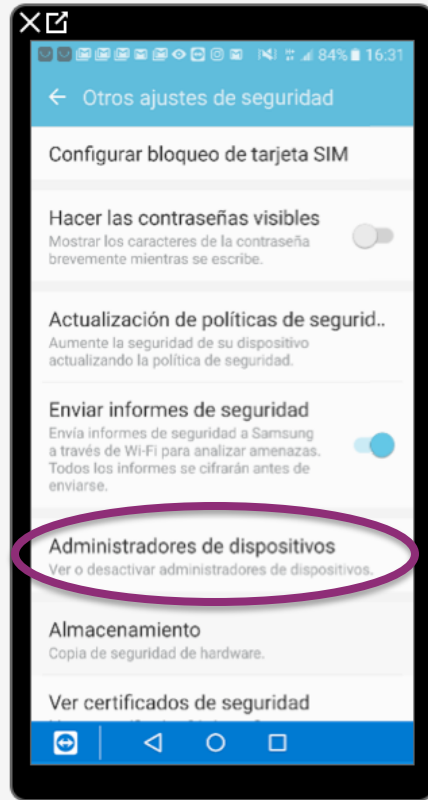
84% 16:31

← Otros ajustes de seguridad

Configurar bloqueo de tarjeta SIM

Hacer las contraseñas visibles
Mostrar los caracteres de la contraseña brevemente mientras se escribe.

Actualización de políticas de segurid..
Aumente la seguridad de su dispositivo actualizando la política de seguridad.

Enviar informes de seguridad
Envía informes de seguridad a Samsung a través de Wi-Fi para analizar amenazas. Todos los informes se cifrarán antes de enviarse.

Administradores de dispositivos
Ver o desactivar administradores de dispositivos.

Almacenamiento
Copia de seguridad de hardware.

Ver certificados de seguridad
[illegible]